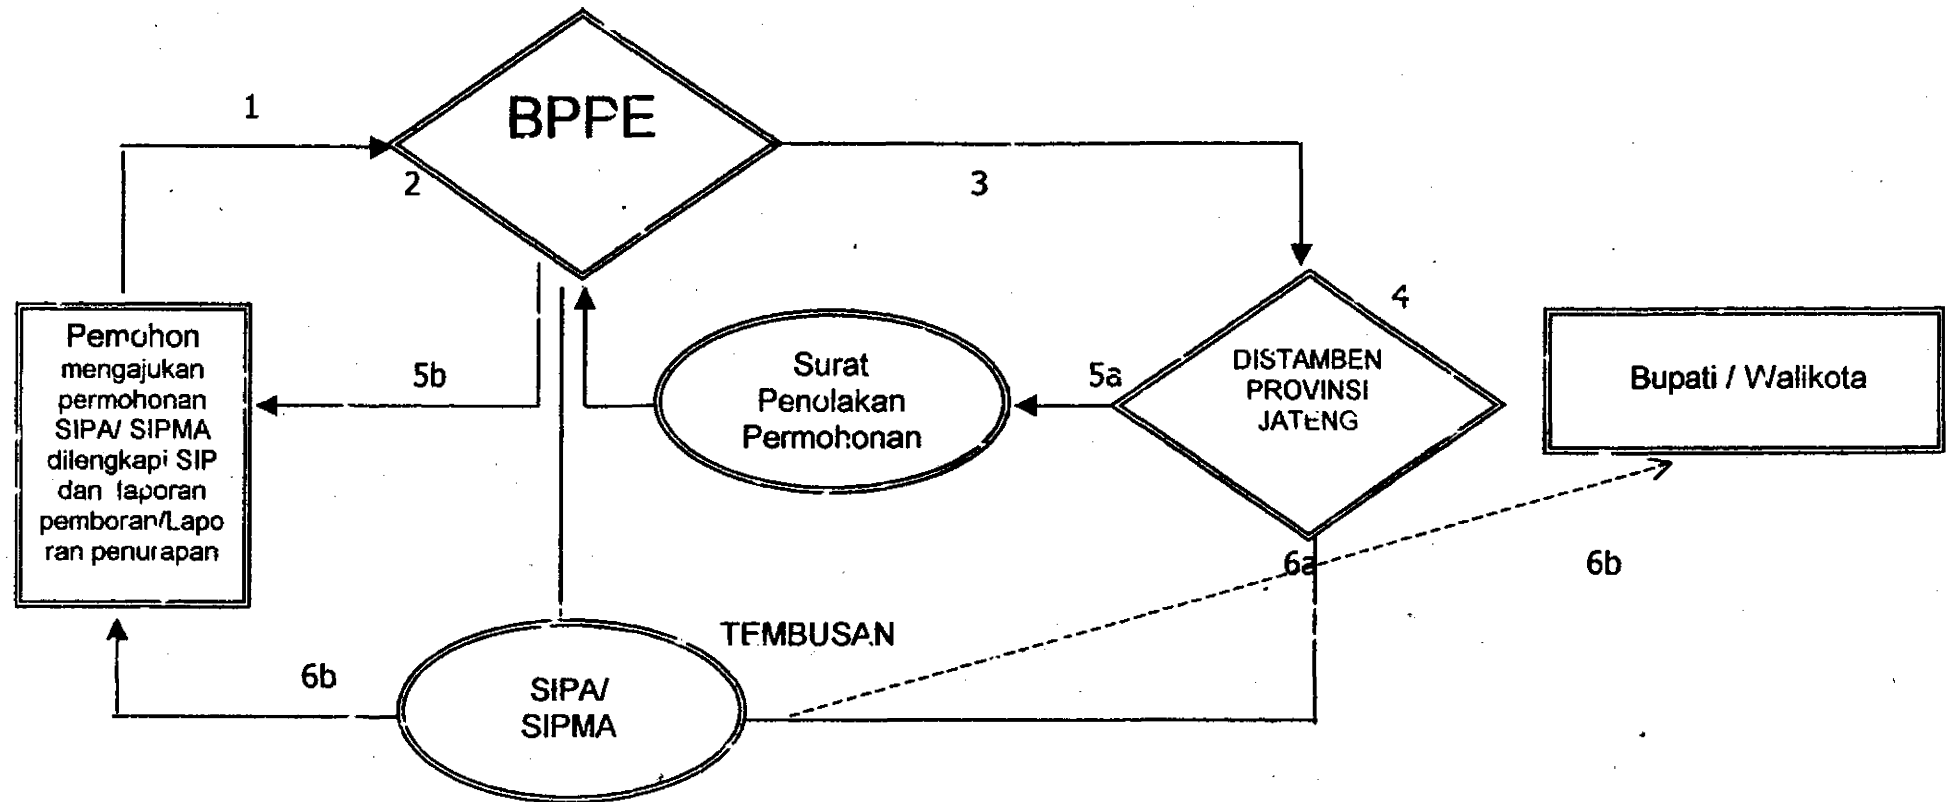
1

BPPE

2

3

4

Pemohon mengajukan permohonan SIPA/ SIPMA dilengkapi SIP dan laporan pemboran/Laporan penurapan

5b

Surat Penolakan Permohonan

5a

DISTAMBEN PROVINSI JATENG

Bupati / Walikota

6a

6b

TEMBUSAN

6b

SIPA/ SIPMA